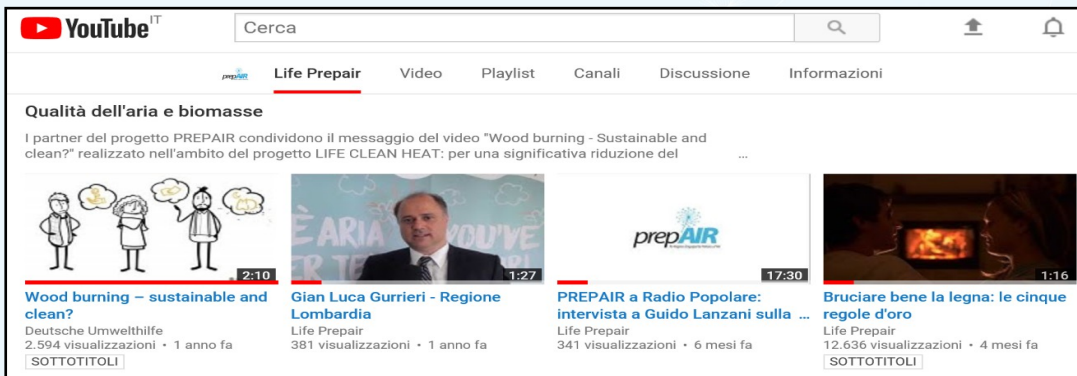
YouTube IT

Cerca

prepAIR Life Prepair Video Playlist Canali Discussione Informazioni

Qualità dell'aria e biomasse

I partner del progetto PREPAIR condividono il messaggio del video "Wood burning - Sustainable and clean?" realizzato nell'ambito del progetto LIFE CLEAN HEAT: per una significativa riduzione del ...

2:10
Wood burning – sustainable and clean?
Deutsche Umwelthilfe
2.594 visualizzazioni • 1 anno fa
SOTTOTITOLI

È ARIA YOU'VE ER TE
1:27
Gian Luca Gurrieri - Regione Lombardia
Life Prepair
381 visualizzazioni • 1 anno fa

prepAIR
17:30
PREPAIR a Radio Popolare: intervista a Guido Lanzani sulla ...
Life Prepair
341 visualizzazioni • 6 mesi fa

1:16
Bruciare bene la legna: le cinque regole d'oro
Life Prepair
12.636 visualizzazioni • 4 mesi fa
SOTTOTITOLI